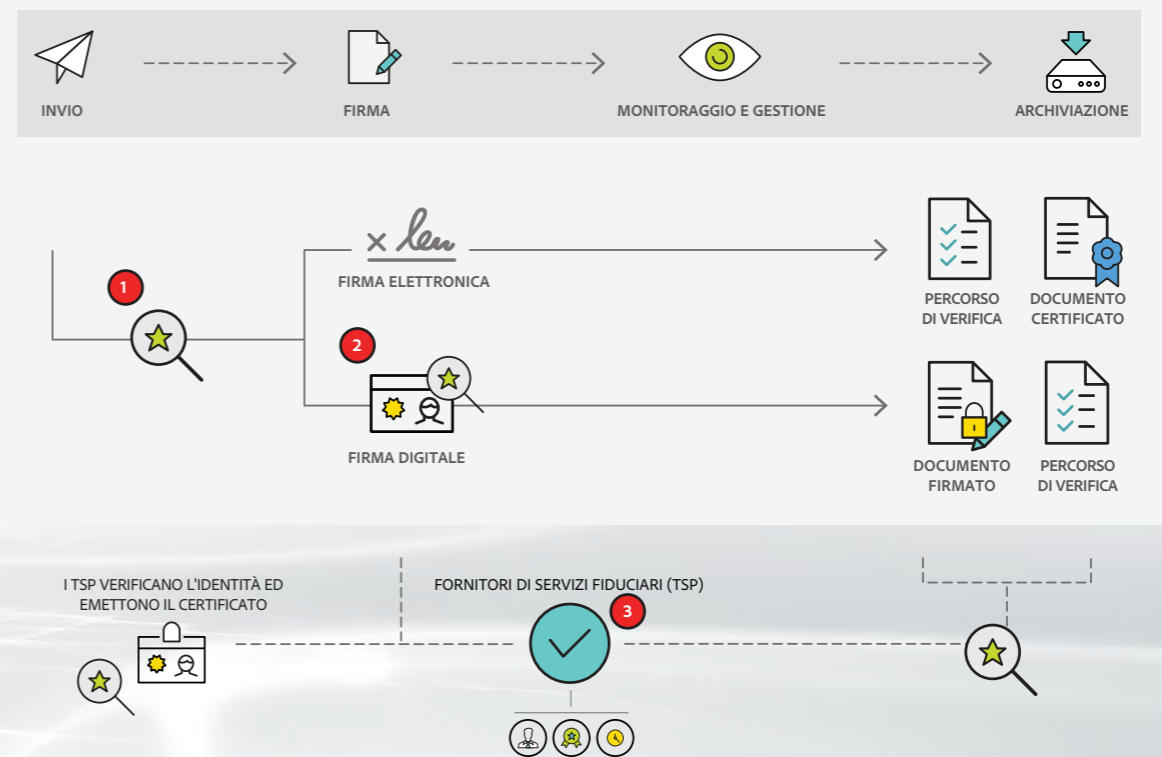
INVIO

FIRMA

MONITORAGGIO E GESTIONE

ARCHIVIAZIONE

1

× len

FIRMA ELETTRONICA

PERCORSO DI VERIFICA

DOCUMENTO CERTIFICATO

2

FIRMA DIGITALE

DOCUMENTO FIRMATO

PERCORSO DI VERIFICA

I TSP VERIFICANO L'IDENTITÀ ED EMETTONO IL CERTIFICATO

FORNITORI DI SERVIZI FIDUCIARI (TSP)

3